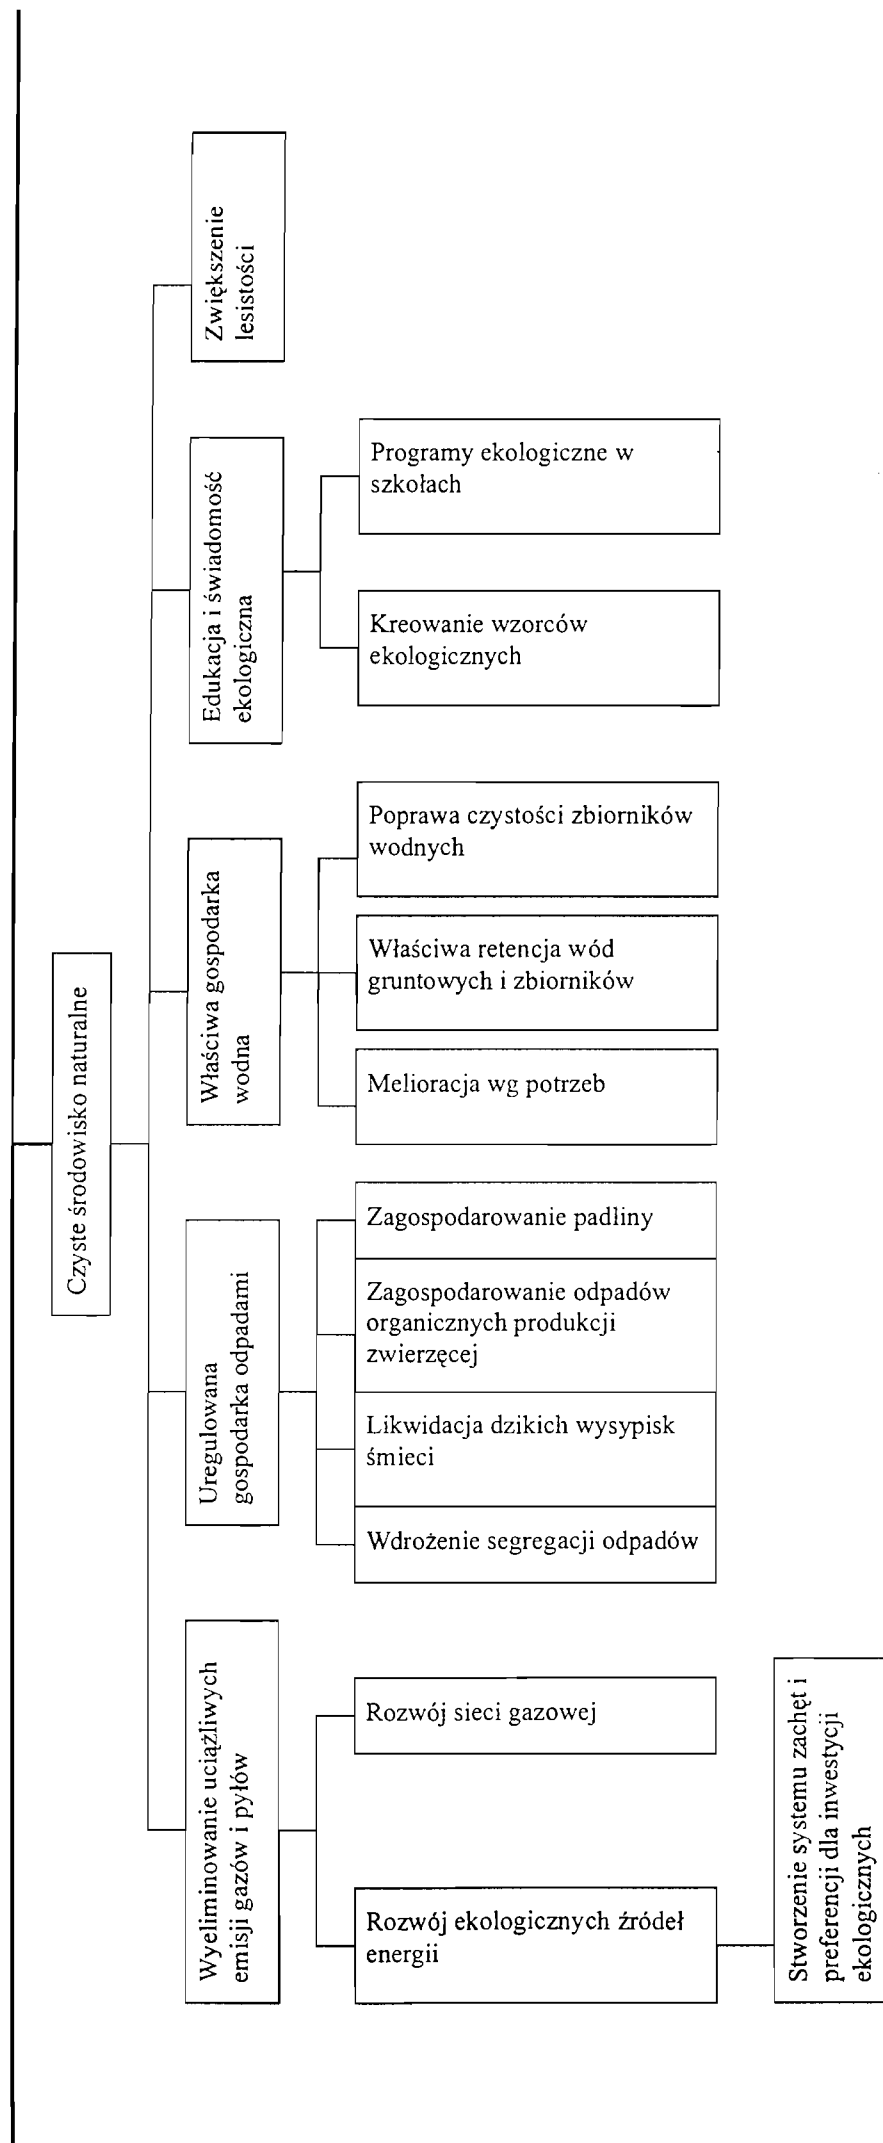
Czyste środowisko naturalne

Zwiększenie lesistości

Edukacja i świadomość ekologiczna

Programy ekologiczne w szkołach

Kreowanie wzorców ekologicznych

Właściwa gospodarka wodna

Poprawa czystości zbiorników wodnych

Właściwa retencja wód gruntowych i zbiorników

Melioracja wg potrzeb

Uregulowana gospodarka odpadami

Zagospodarowanie padliny

Zagospodarowanie odpadów organicznych produkcji zwierzęcej

Likwidacja dzikich wysypisk śmieci

Wdrożenie segregacji odpadów

Wyeliminowanie uciążliwych emisji gazów i pyłów

Rozwój sieci gazowej

Rozwój ekologicznych źródeł energii

Stworzenie systemu zachęt i preferencji dla inwestycji ekologicznych